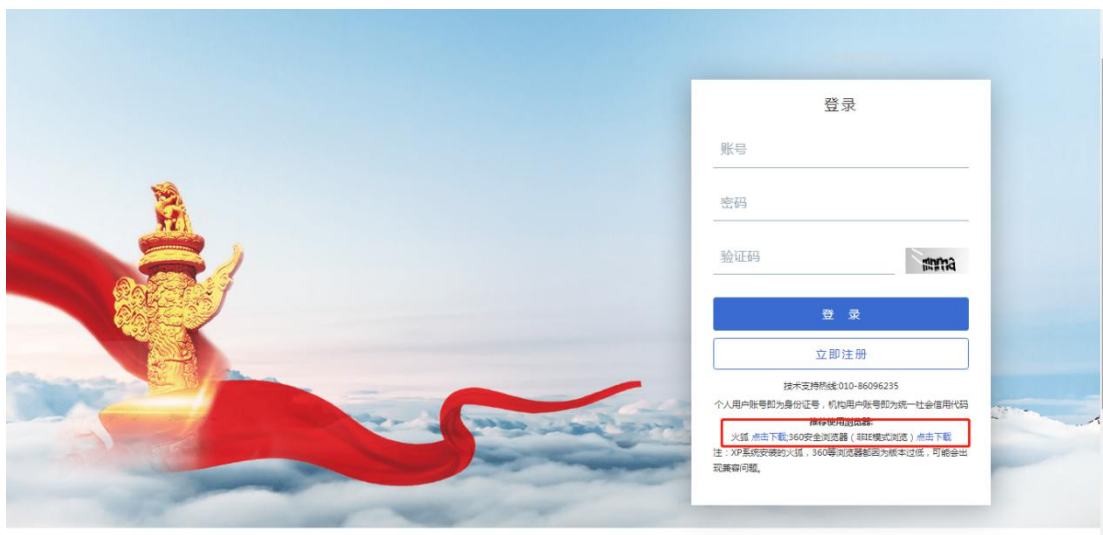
登录

账号

密码

验证码

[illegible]

登 录

立即注册

技术支持热线:010-86096235

个人用户账号即为身份证号，机构用户账号即为统一社会信用代码

推荐使用浏览器:

火狐 点击下载;360安全浏览器（非IE模式浏览）点击下载

注：XP系统安装的火狐，360等浏览器都因为版本过低，可能会出现兼容问题。